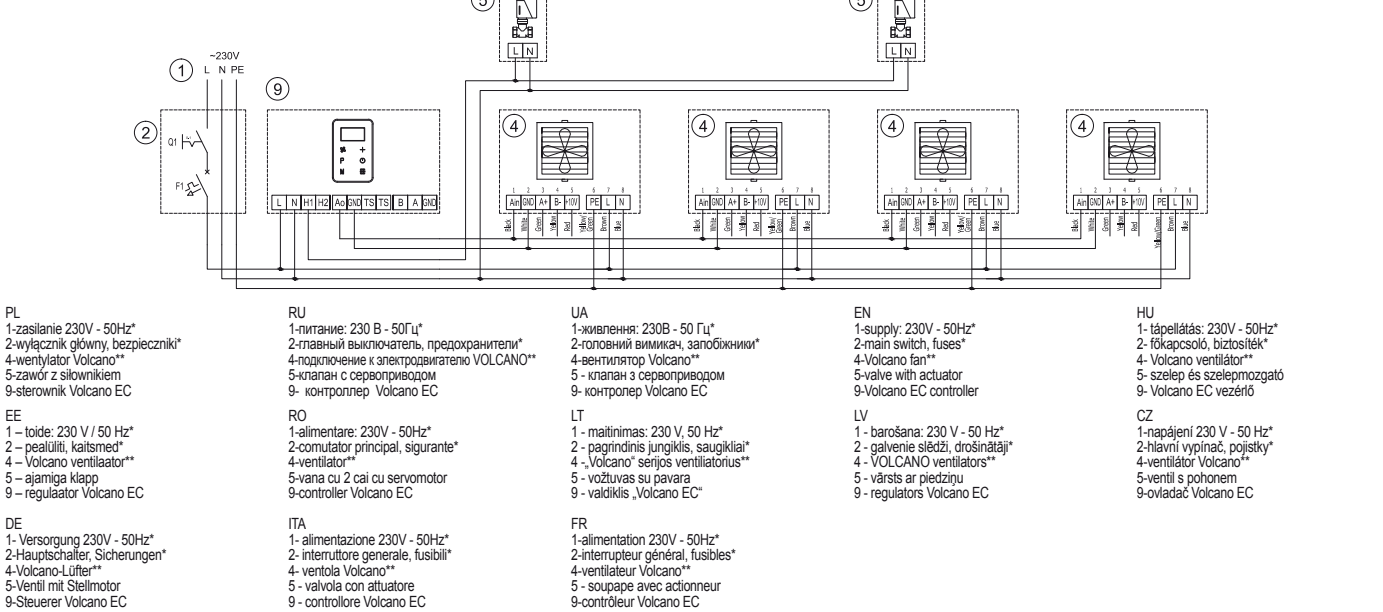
5 5

L N L N

~230V
1 L N PE

9

2 Q1 F1

4 4 4 4

L N H1 H2 Ao GND TS TS B A GND

1 2 3 4 5 6 7 8
Ain GND A+ B- +10V PE L N

Black White Green Yellow Red Yellow/Green Brown Blue

PL
1-zasilanie 230V - 50Hz*
2-wyłącznik główny, bezpieczniki*
4-wentylator Volcano**
5-zawór z siłownikiem
9-sterownik Volcano EC

EE
1 – toide: 230 V / 50 Hz*
2 – pealüliti, kaitsmed*
4 – Volcano ventilaator**
5 – ajamiga klapp
9 – regulaator Volcano EC

DE
1- Versorgung 230V - 50Hz*
2-Hauptschalter, Sicherungen*
4-Volcano-Lüfter**
5-Ventil mit Stellmotor
9-Steuerer Volcano EC

RU
1-питание: 230 В - 50Гц*
2-главный выключатель, предохранители*
4-подключение к электродвигателю VOLCANO**
5-клапан с сервоприводом
9- контроллер Volcano EC

RO
1-alimentare: 230V - 50Hz*
2-comutator principal, sigurante*
4-ventilator**
5-vana cu 2 cai cu servomotor
9-controller Volcano EC

ITA
1- alimentazione 230V - 50Hz*
2- interruttore generale, fusibili*
4- ventola Volcano**
5 - valvola con attuatore
9 - controllore Volcano EC

UA
1-живлення: 230В - 50 Гц*
2-головний вимикач, запобіжники*
4-вентилятор Volcano**
5 - клапан з сервоприводом
9- контролер Volcano EC

LT
1 - maitinimas: 230 V, 50 Hz*
2 - pagrindinis jungiklis, saugikliai*
4 -„Volcano“ serijos ventiliatorius**
5 - vožtuvas su pavara
9 - valdiklis „Volcano EC“

FR
1-alimentation 230V - 50Hz*
2-interrupteur général, fusibles*
4-ventilateur Volcano**
5 - soupape avec actionneur
9-contrôleur Volcano EC

EN
1-supply: 230V - 50Hz*
2-main switch, fuses*
4-Volcano fan**
5-valve with actuator
9-Volcano EC controller

LV
1 - barošana: 230 V - 50 Hz*
2 - galvenie slēdži, drošinātāji*
4 - VOLCANO ventilators**
5 - vārsts ar piedziņu
9 - regulators Volcano EC

HU
1- tápellátás: 230V - 50Hz*
2- főkapcsoló, biztosíték*
4- Volcano ventilátor**
5- szelep és szelepmozgató
9- Volcano EC vezérlő

CZ
1-napájení 230 V - 50 Hz*
2-hlavní vypínač, pojistky*
4-ventilátor Volcano**
5-ventil s pohonem
9-ovladač Volcano EC